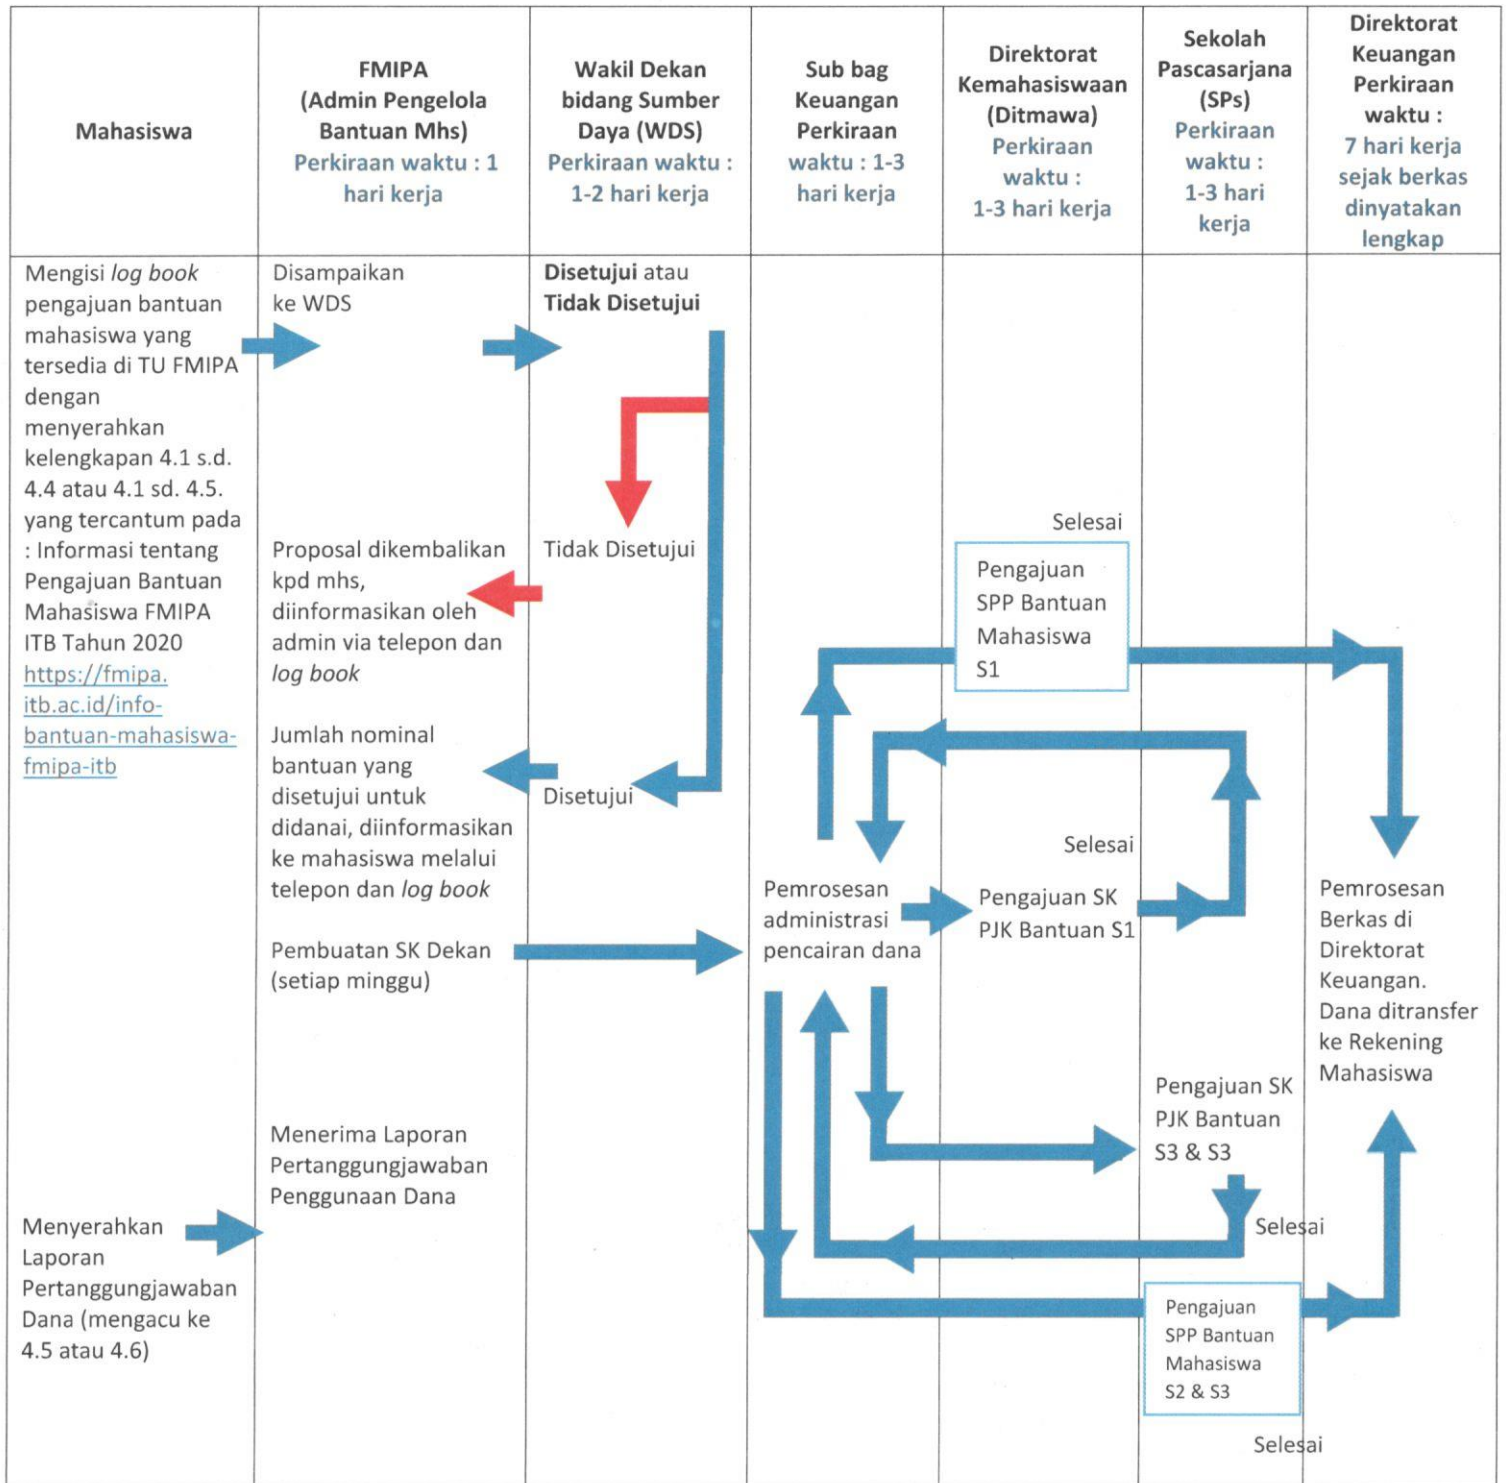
| Mahasiswa | FMIPA (Admin Pengelola Bantuan Mhs) Perkiraan waktu : 1 hari kerja | Wakil Dekan bidang Sumber Daya (WDS) Perkiraan waktu : 1-2 hari kerja | Sub bag Keuangan Perkiraan waktu : 1-3 hari kerja | Direktorat Kemahasiswaan (Ditmawa) Perkiraan waktu : 1-3 hari kerja | Sekolah Pascasarjana (SPs) Perkiraan waktu : 1-3 hari kerja | Direktorat Keuangan Perkiraan waktu : 7 hari kerja sejak berkas dinyatakan lengkap |
|---|---|---|---|---|---|---|
| Mengisi *log book* pengajuan bantuan mahasiswa yang tersedia di TU FMIPA dengan menyerahkan kelengkapan 4.1 s.d. 4.4 atau 4.1 sd. 4.5. yang tercantum pada : Informasi tentang Pengajuan Bantuan Mahasiswa FMIPA ITB Tahun 2020 https://fmipa.itb.ac.id/info-bantuan-mahasiswa-fmipa-itb | Disampaikan ke WDS | **Disetujui** atau **Tidak Disetujui** | | | | |

Tidak Disetujui

Proposal dikembalikan kpd mhs, diinformasikan oleh admin via telepon dan *log book*

Disetujui

Jumlah nominal bantuan yang disetujui untuk didanai, diinformasikan ke mahasiswa melalui telepon dan *log book*

Pembuatan SK Dekan (setiap minggu)

Pemrosesan administrasi pencairan dana

Selesai

Pengajuan SPP Bantuan Mahasiswa S1

Selesai

Pengajuan SK PJK Bantuan S1

Pemrosesan Berkas di Direktorat Keuangan. Dana ditransfer ke Rekening Mahasiswa

Pengajuan SK PJK Bantuan S3 & S3

Selesai

Menerima Laporan Pertanggungjawaban Penggunaan Dana

Menyerahkan Laporan Pertanggungjawaban Dana (mengacu ke 4.5 atau 4.6)

Pengajuan SPP Bantuan Mahasiswa S2 & S3

Selesai